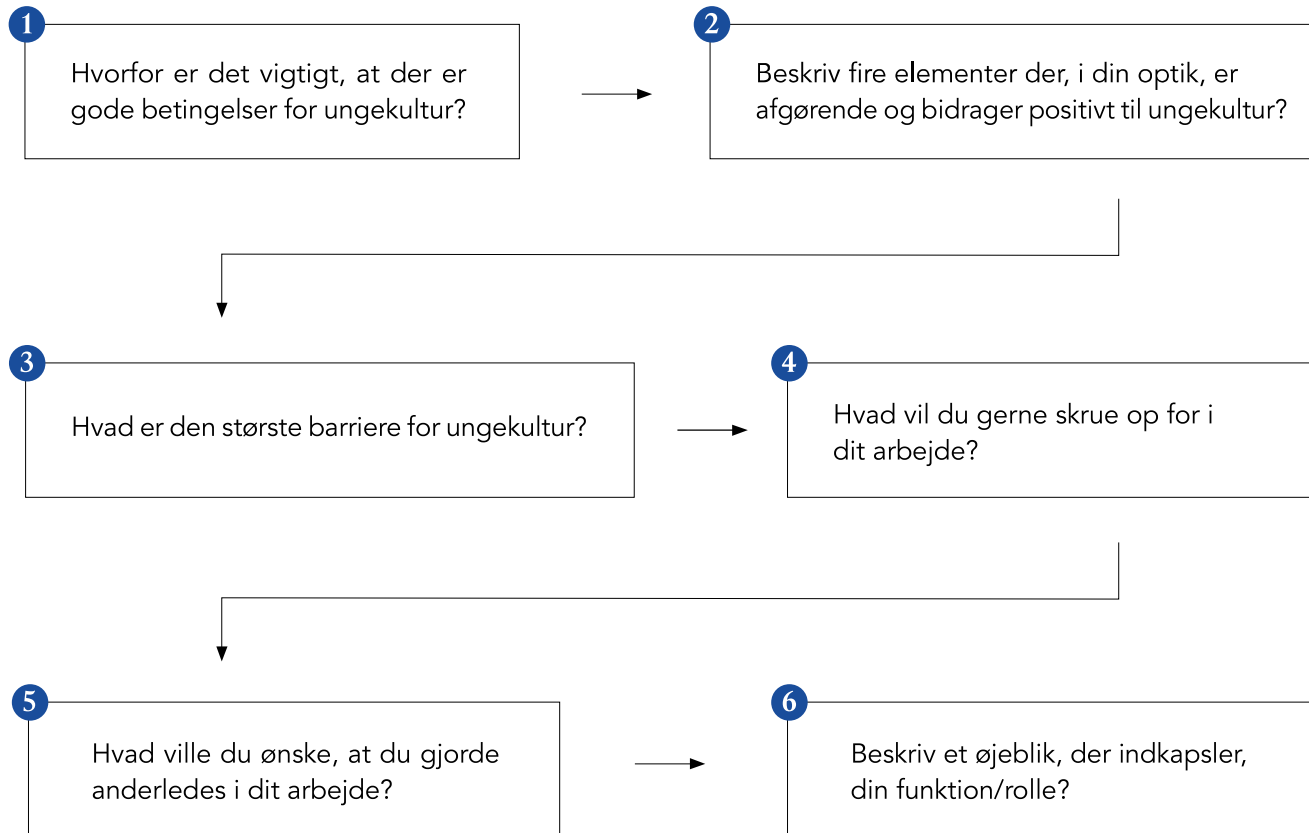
1

Hvorfor er det vigtigt, at der er gode betingelser for ungekultur?

2

Beskriv fire elementer der, i din optik, er afgørende og bidrager positivt til ungekultur?

3

Hvad er den største barriere for ungekultur?

4

Hvad vil du gerne skrue op for i dit arbejde?

5

Hvad ville du ønske, at du gjorde anderledes i dit arbejde?

6

Beskriv et øjeblik, der indkapsler, din funktion/rolle?